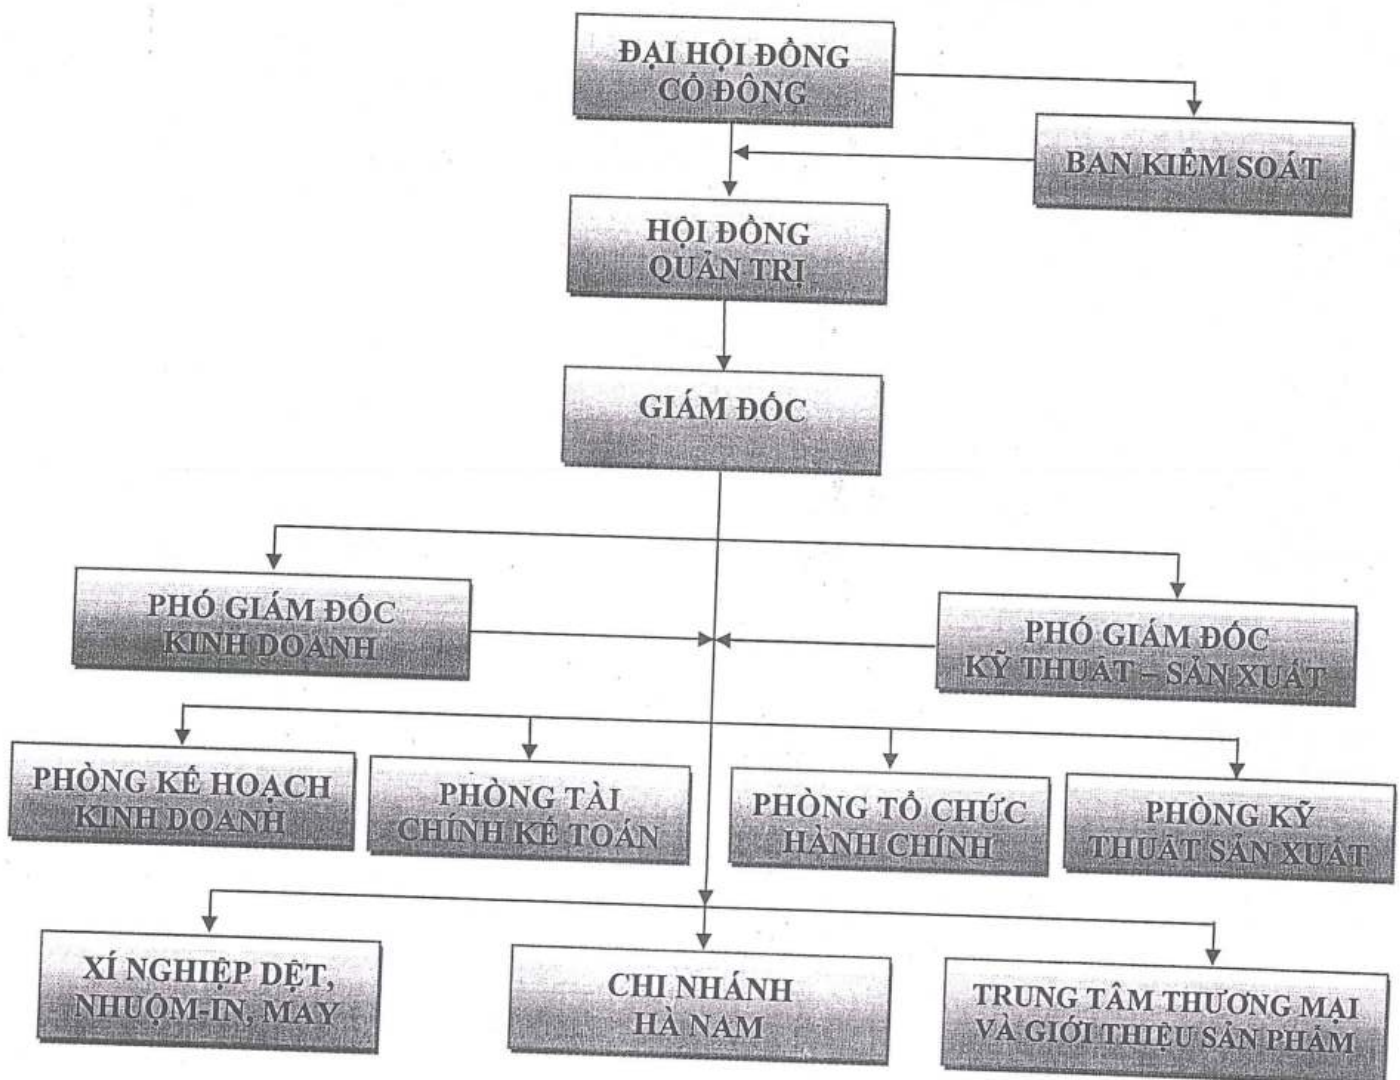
ĐẠI HỘI ĐỒNG CỔ ĐÔNG

BAN KIỂM SOÁT

HỘI ĐỒNG QUẢN TRỊ

GIÁM ĐỐC

PHÓ GIÁM ĐỐC KINH DOANH

PHÓ GIÁM ĐỐC KỸ THUẬT – SẢN XUẤT

PHÒNG KẾ HOẠCH KINH DOANH

PHÒNG TÀI CHÍNH KẾ TOÁN

PHÒNG TỔ CHỨC HÀNH CHÍNH

PHÒNG KỸ THUẬT SẢN XUẤT

XÍ NGHIỆP DỆT, NHUỘM-IN, MAY

CHI NHÁNH HÀ NAM

TRUNG TÂM THƯƠNG MẠI VÀ GIỚI THIỆU SẢN PHẨM